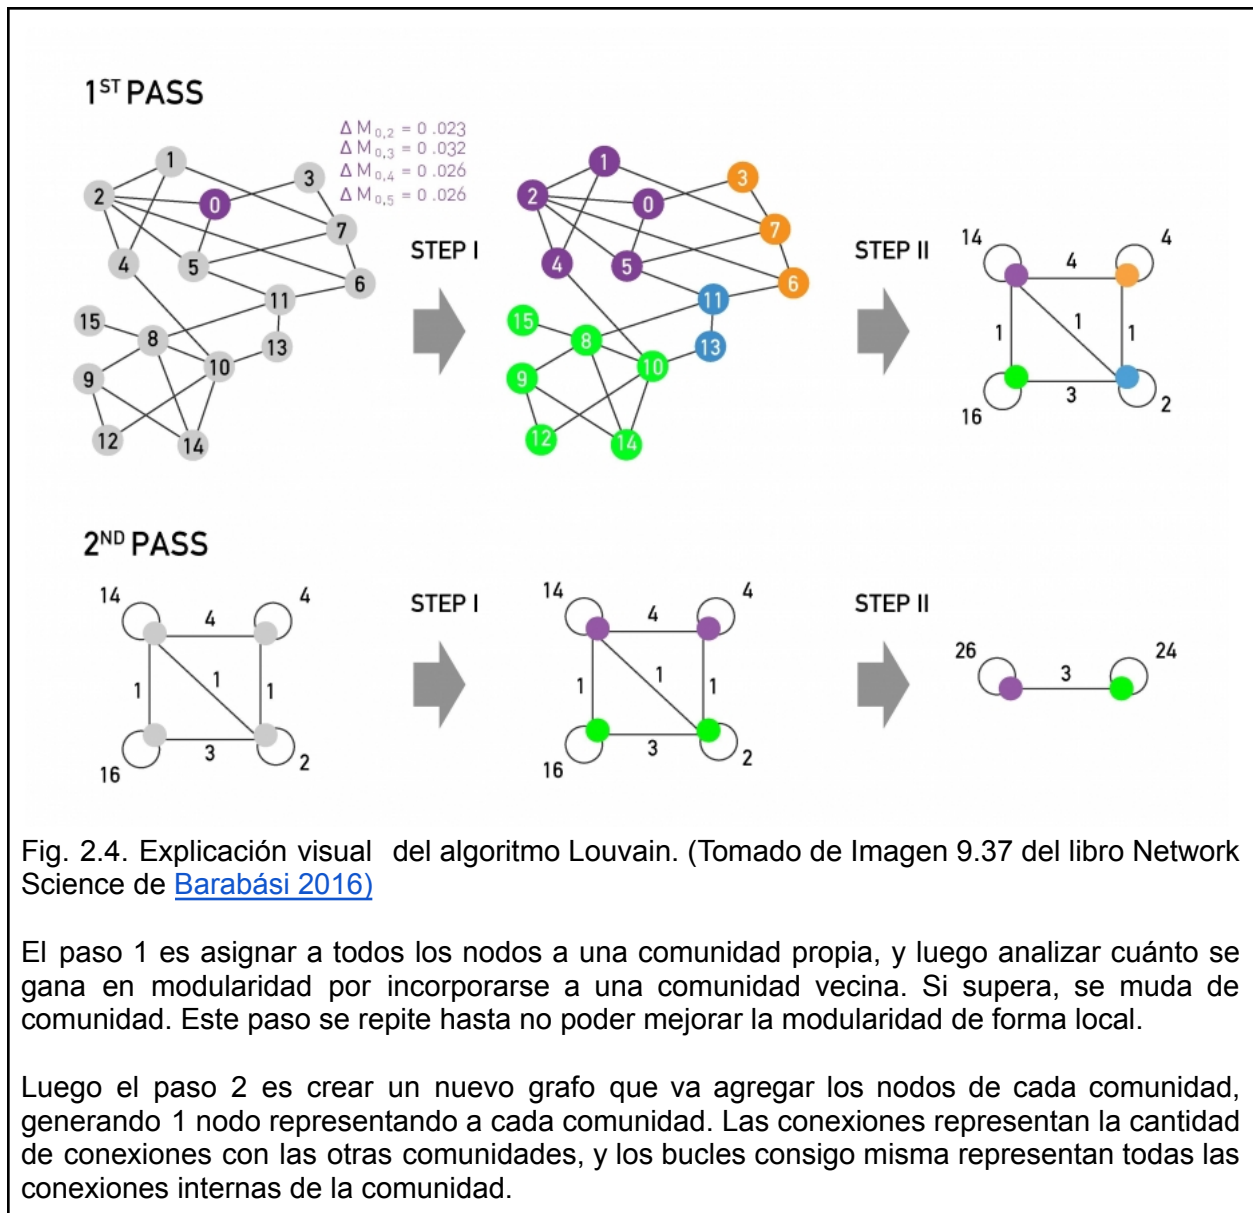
1$^{ST}$ PASS

$\Delta M_{0,2} = 0.023$
$\Delta M_{0,3} = 0.032$
$\Delta M_{0,4} = 0.026$
$\Delta M_{0,5} = 0.026$

1 2 0 3 7 4 5 6 11 15 8 13 9 10 12 14

STEP I

1 2 0 3 7 4 5 6 11 15 8 13 9 10 12 14

STEP II

14 4 4 1 1 1 16 3 2

2$^{ND}$ PASS

14 4 4 1 1 1 16 3 2

STEP I

14 4 4 1 1 1 16 3 2

STEP II

26 3 24

Fig. 2.4. Explicación visual del algoritmo Louvain. (Tomado de Imagen 9.37 del libro Network Science de Barabási 2016)

El paso 1 es asignar a todos los nodos a una comunidad propia, y luego analizar cuánto se gana en modularidad por incorporarse a una comunidad vecina. Si supera, se muda de comunidad. Este paso se repite hasta no poder mejorar la modularidad de forma local.

Luego el paso 2 es crear un nuevo grafo que va agregar los nodos de cada comunidad, generando 1 nodo representando a cada comunidad. Las conexiones representan la cantidad de conexiones con las otras comunidades, y los bucles consigo misma representan todas las conexiones internas de la comunidad.